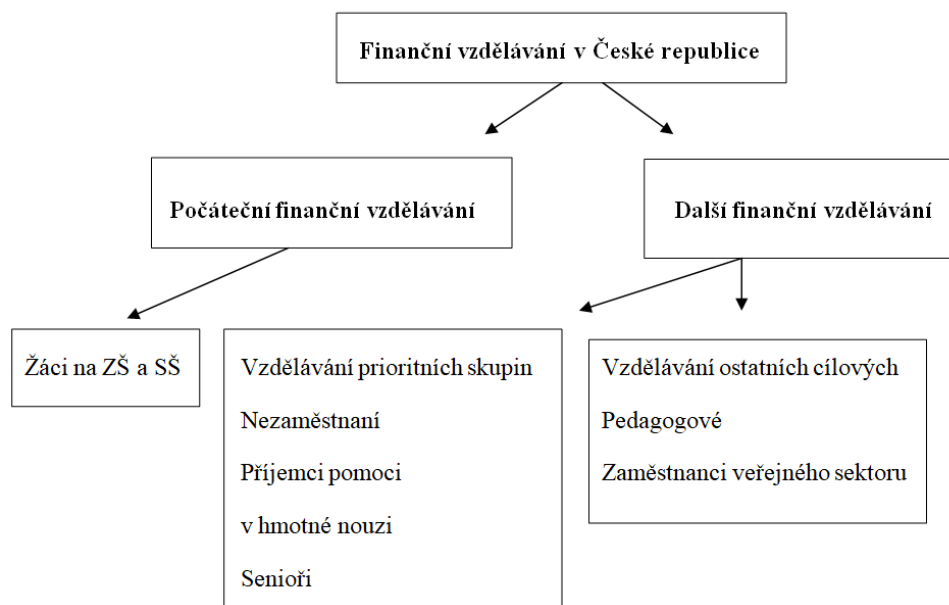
Finanční vzdělávání v České republice

Počáteční finanční vzdělávání

Další finanční vzdělávání

Žáci na ZŠ a SŠ

Vzdělávání prioritních skupin

Nezaměstnaní

Příjemci pomoci

v hmotné nouzi

Senioři

Vzdělávání ostatních cílových

Pedagogové

Zaměstnanci veřejného sektoru